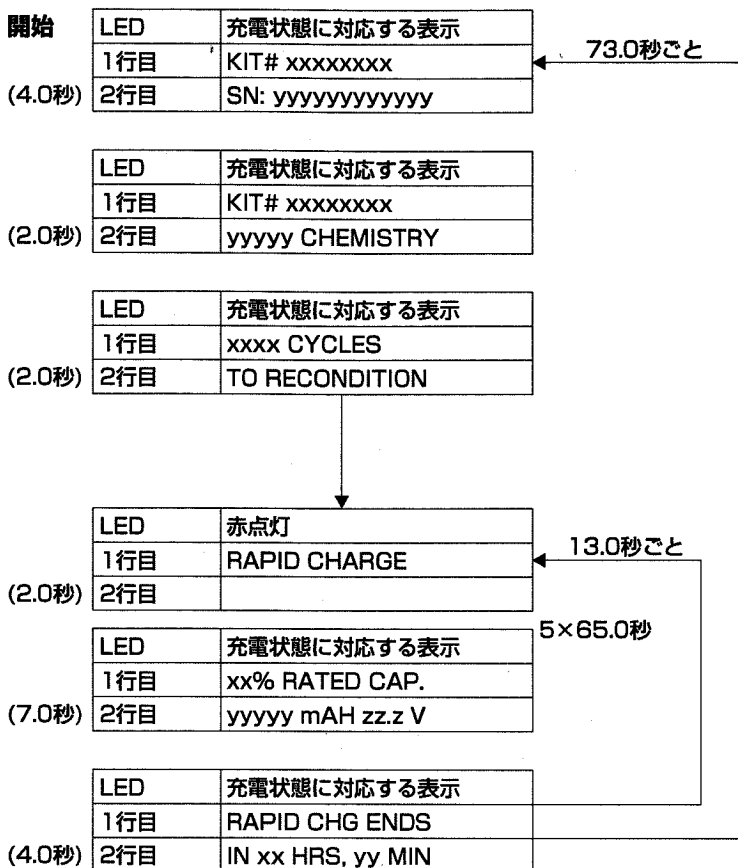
開始

| LED | 充電状態に対応する表示 |
|---|---|
| 1行目 | KIT# xxxxxxxx |
| 2行目 | SN: yyyyyyyyyyyy |

(4.0秒)

73.0秒ごと

| LED | 充電状態に対応する表示 |
|---|---|
| 1行目 | KIT# xxxxxxxx |
| 2行目 | yyyyy CHEMISTRY |

(2.0秒)

| LED | 充電状態に対応する表示 |
|---|---|
| 1行目 | xxxx CYCLES |
| 2行目 | TO RECONDITION |

(2.0秒)

| LED | 赤点灯 |
|---|---|
| 1行目 | RAPID CHARGE |
| 2行目 | |

(2.0秒)

13.0秒ごと

5×65.0秒

| LED | 充電状態に対応する表示 |
|---|---|
| 1行目 | xx% RATED CAP. |
| 2行目 | yyyyy mAH zz.z V |

(7.0秒)

| LED | 充電状態に対応する表示 |
|---|---|
| 1行目 | RAPID CHG ENDS |
| 2行目 | IN xx HRS, yy MIN |

(4.0秒)